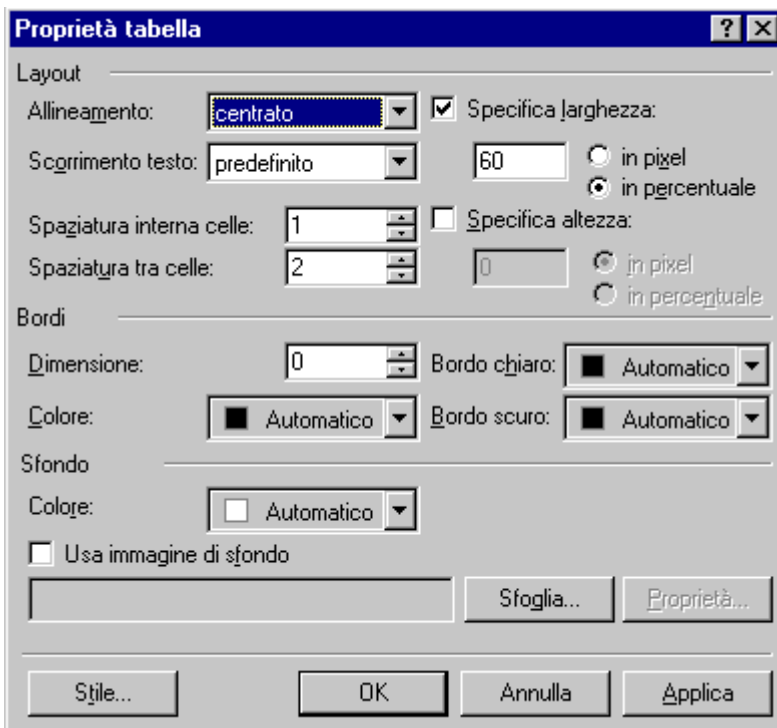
Proprietà tabella ? X

Layout

Allineamento: centrato

Specifica larghezza:

Scorrimento testo: predefinito

60 in pixel
in percentuale

Spaziatura interna celle: 1

Specifica altezza:

Spaziatura tra celle: 2

0 in pixel
in percentuale

Bordi

Dimensione: 0

Bordo chiaro: Automatico

Colore: Automatico

Bordo scuro: Automatico

Sfondo

Colore: Automatico

Usa immagine di sfondo

Sfoglia... Proprietà...

Stile... OK Annulla Applica